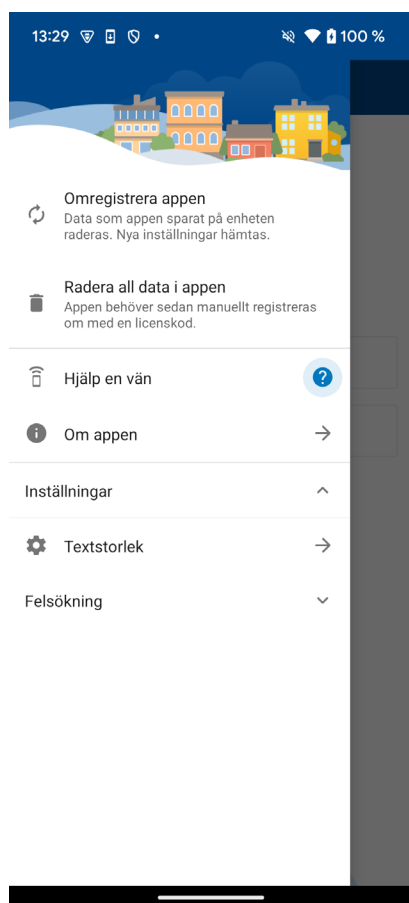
13:29 • 100 %

Omregistrera appen
Data som appen sparat på enheten raderas. Nya inställningar hämtas.

Radera all data i appen
Appen behöver sedan manuellt registreras om med en licenskod.

Hjälp en vän

Om appen

Inställningar

Textstorlek

Felsökning